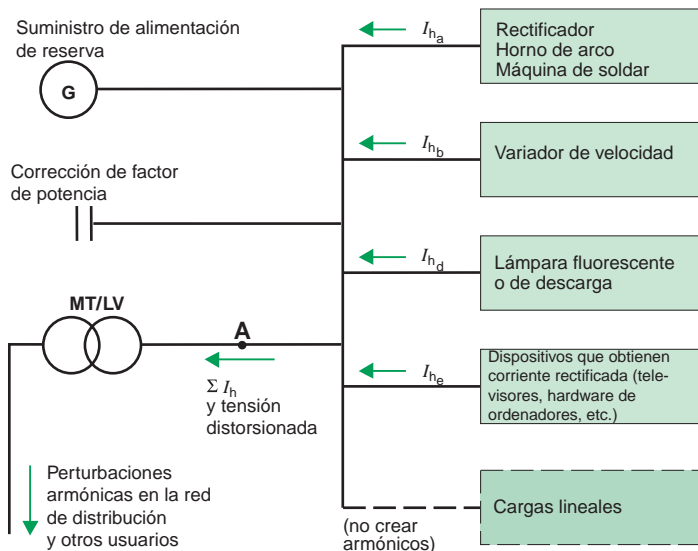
Suministro de alimentación de reserva

G

Corrección de factor de potencia

MT/LV

A

$\Sigma I_h$ y tensión distorsionada

Perturbaciones armónicas en la red de distribución y otros usuarios

$I_{h_a}$

Rectificador
Horno de arco
Máquina de soldar

$I_{h_b}$

Variador de velocidad

$I_{h_d}$

Lámpara fluorescente o de descarga

$I_{h_e}$

Dispositivos que obtienen corriente rectificada (televisores, hardware de ordenadores, etc.)

Cargas lineales

(no crear armónicos)